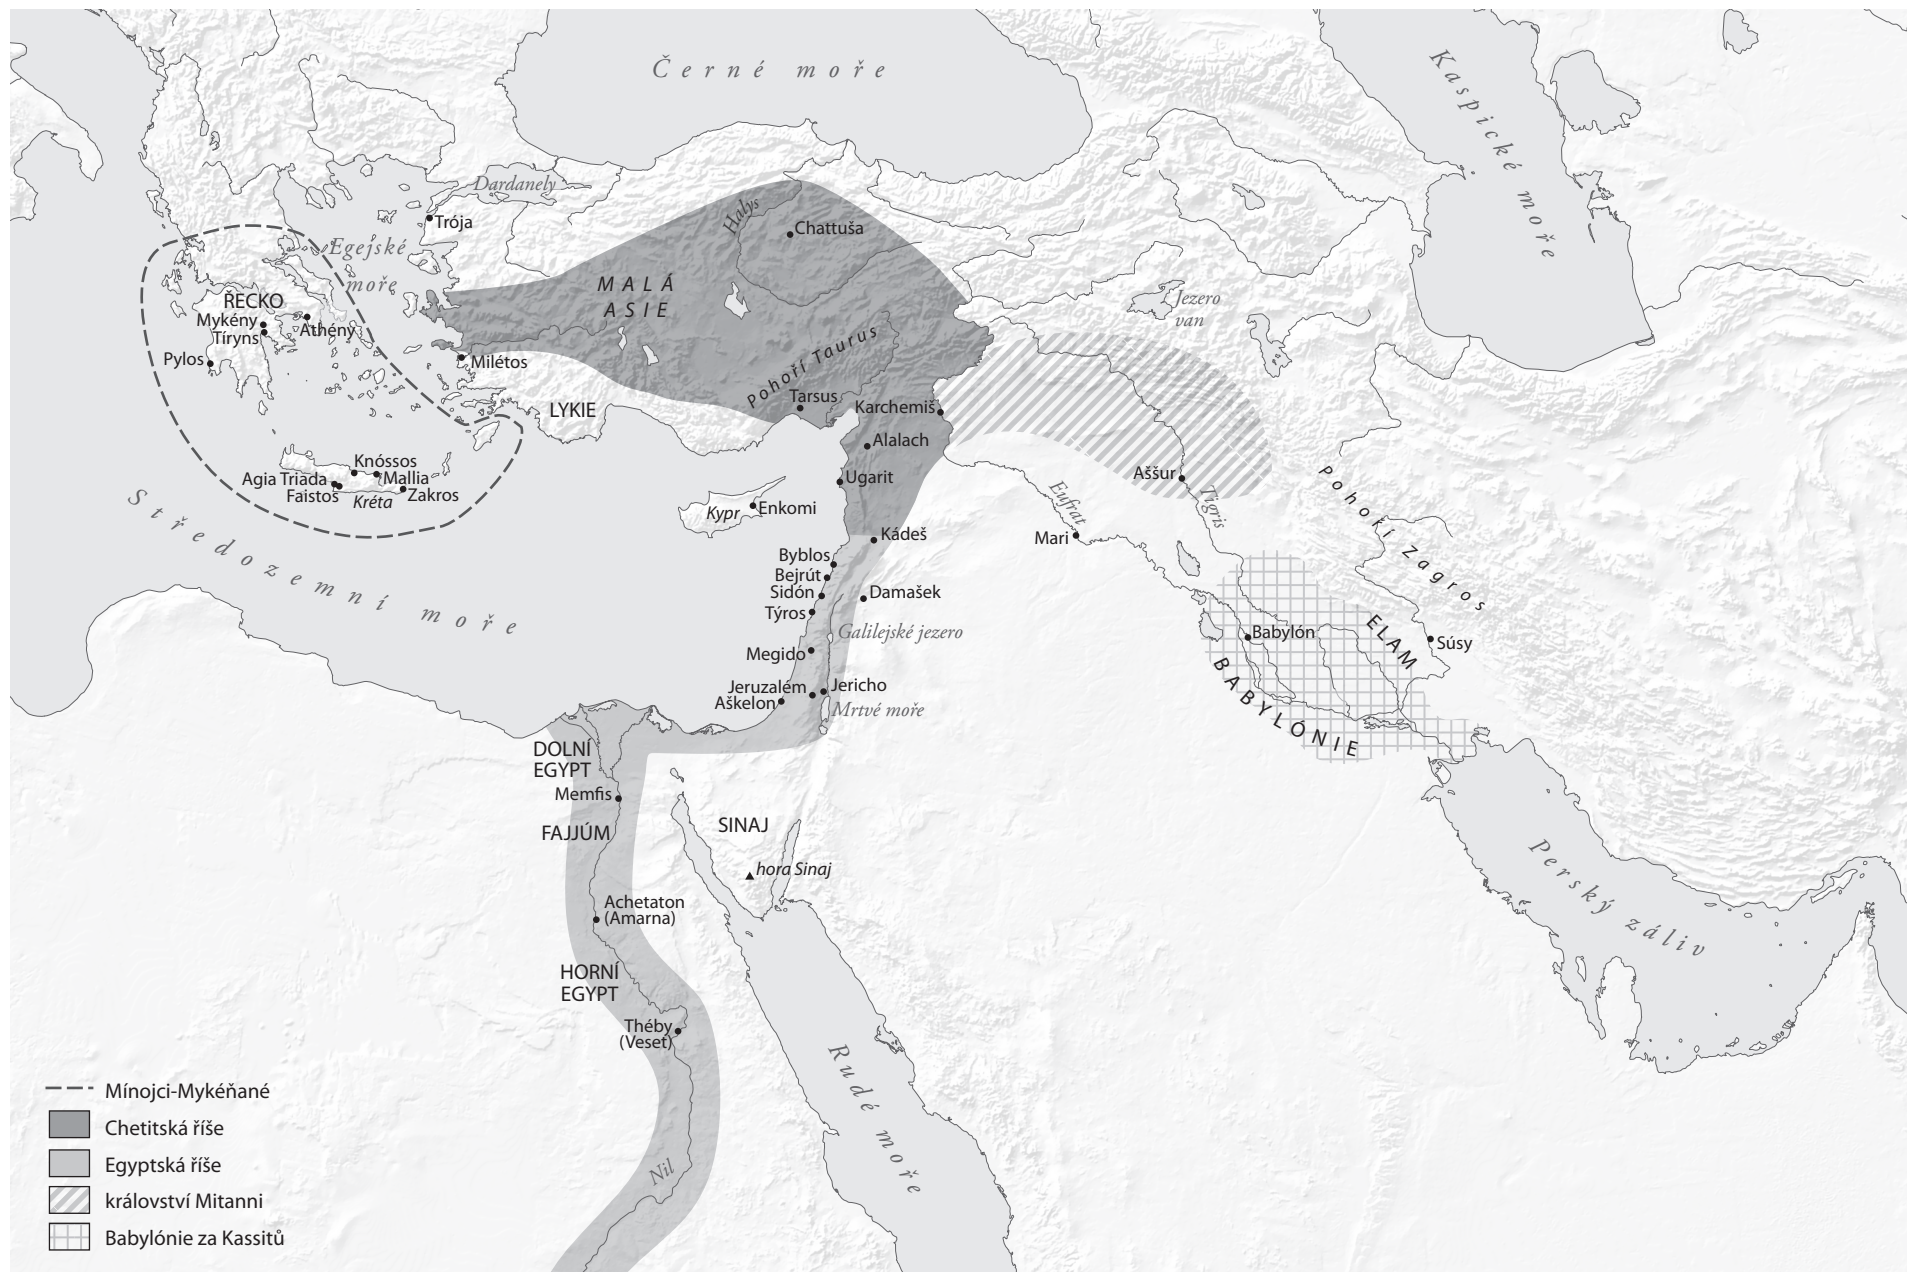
Černé moře

Kaspické moře

Dardanely

Trója

Halys

Chattuša

Egejské moře

ŘECKO

Mykény

Athény

Tíryns

Pylos

MALÁ ASIE

Jezero van

Milétos

Pohoří Taurus

LYKIE

Tarsus

Karchemiš

Alalach

Knóssos

Agia Triada

Mallia

Faistos

Zakros

Kréta

Ugarit

Aššur

Tigris

Pohoří Zagros

Eufrat

Kypr

Enkomi

Středozemní moře

Kádeš

Mari

Byblos

Bejrút

Sidón

Damašek

Týros

Galilejské jezero

Babylón

ELAM

Súsy

Megido

BABYLÓNIE

Jeruzalém

Jericho

Aškelon

Mrtvé moře

DOLNÍ EGYPT

Memfis

SINAJ

FAJJÚM

hora Sinaj

Perský záliv

Achetaton (Amarna)

HORNÍ EGYPT

Théby (Veset)

Rudé moře

Nil

Mínojci-Mykéňané

Chetitská říše

Egyptská říše

království Mitanni

Babylónie za Kassitů